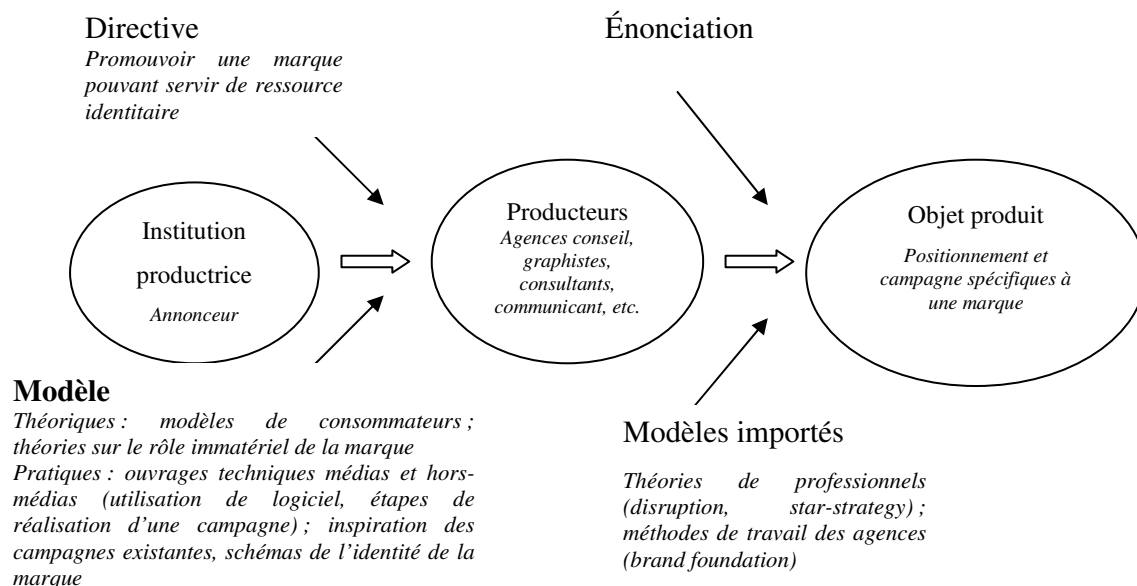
Directive
*Promouvoir une marque pouvant servir de ressource identitaire*

Énonciation

Institution productrice
*Annonceur*

Producteurs
*Agences conseil, graphistes, consultants, communicant, etc.*

Objet produit
*Positionnement et campagne spécifiques à une marque*

**Modèle**
*Théoriques : modèles de consommateurs ; théories sur le rôle immatériel de la marque*
*Pratiques : ouvrages techniques médias et hors-médias (utilisation de logiciel, étapes de réalisation d'une campagne) ; inspiration des campagnes existantes, schémas de l'identité de la marque*

Modèles importés
*Théories de professionnels (disruption, star-strategy) ; méthodes de travail des agences (brand foundation)*